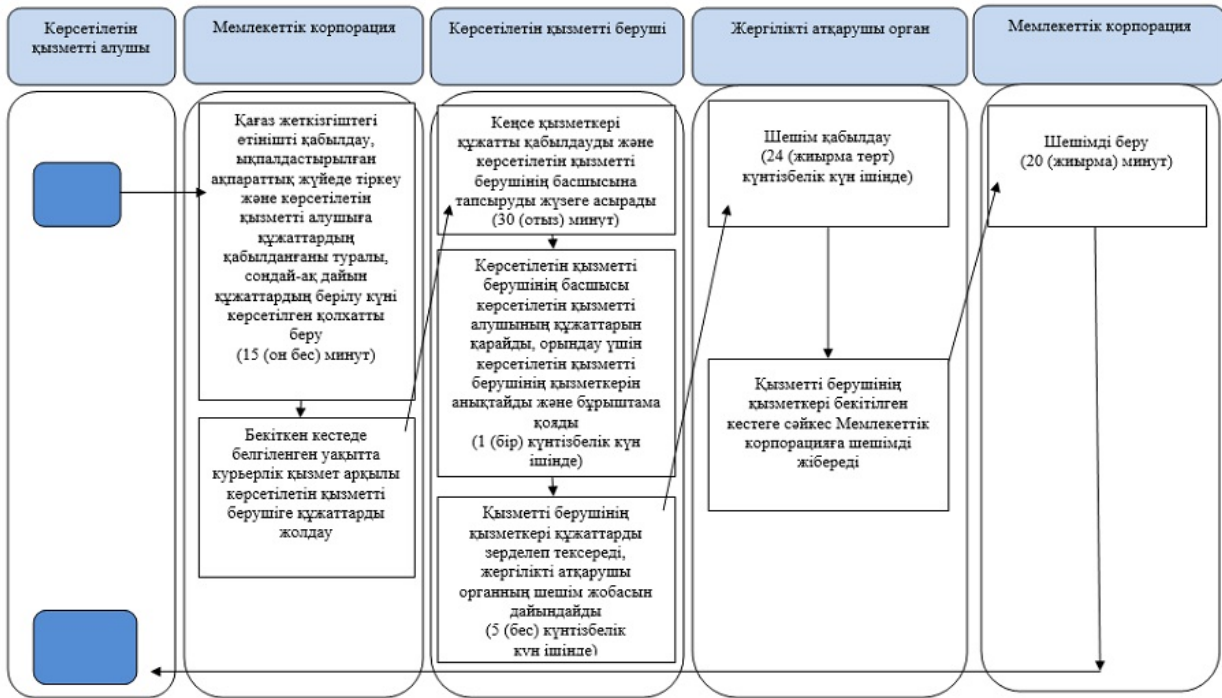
Көрсетілетін қызметті алушы

Мемлекеттік корпорация

Көрсетілетін қызметті беруші

Жергілікті атқарушы орган

Мемлекеттік корпорация

Қағаз жеткізгіштегі өтінішті қабылдау, ықпалдастырылған ақпараттық жүйеде тіркеу және көрсетілетін қызметті алушыға құжаттардың қабылданғаны туралы, сондай-ақ дайын құжаттардың берілу күні көрсетілген қолхатты беру (15 (он бес) минут)

Бекіткен кестеде белгіленген уақытта курьерлік қызмет арқылы көрсетілетін қызметті берушіге құжаттарды жолдау

Кеңсе қызметкері құжатты қабылдауды және көрсетілетін қызметті берушінің басшысына тапсыруды жүзеге асырады (30 (отыз) минут)

Көрсетілетін қызметті берушінің басшысы көрсетілетін қызметті алушының құжаттарын қарайды, орындау үшін көрсетілетін қызметті берушінің қызметкерін анықтайды және бұрыштама қояды (1 (бір) күнтізбелік күн ішінде)

Қызметті берушінің қызметкері құжаттарды зерделеп тексереді, жергілікті атқарушы органның шешім жобасын дайындайды (5 (бес) күнтізбелік күн ішінде)

Шешім қабылдау (24 (жиырма төрт) күнтізбелік күн ішінде)

Қызметті берушінің қызметкері бекітілген кестеге сәйкес Мемлекеттік корпорацияға шешімді жібереді

Шешімді беру (20 (жиырма) минут)